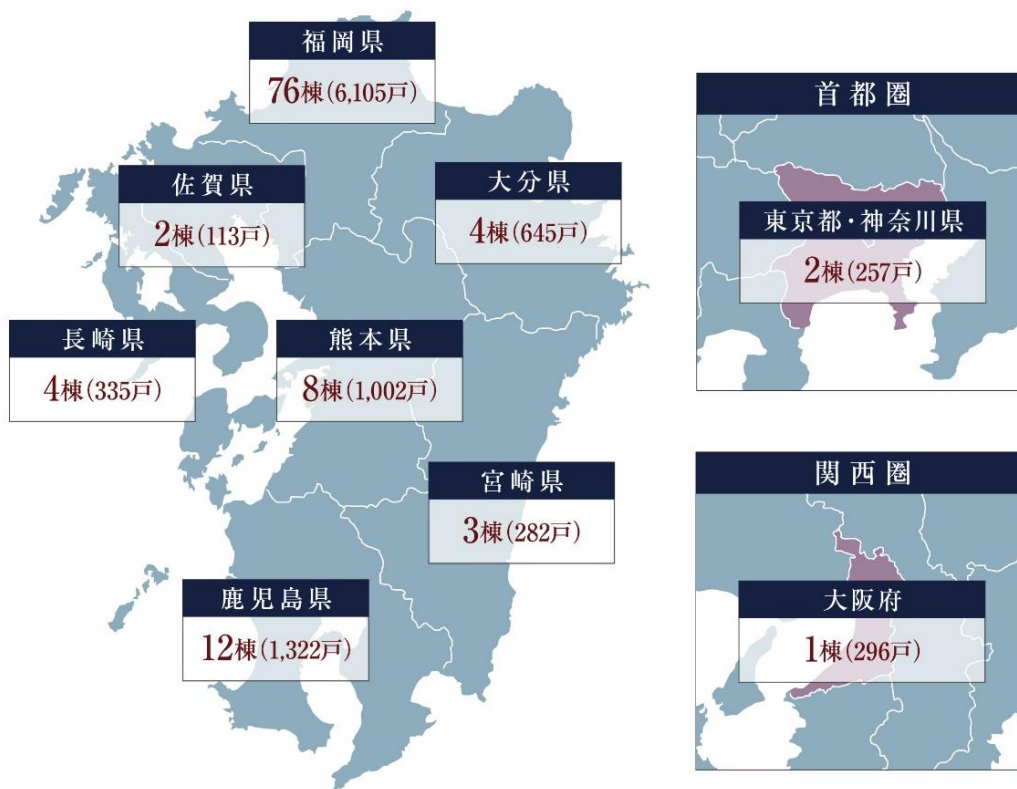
福岡県
76棟(6,105戸)

佐賀県
2棟(113戸)

大分県
4棟(645戸)

長崎県
4棟(335戸)

熊本県
8棟(1,002戸)

宮崎県
3棟(282戸)

鹿児島県
12棟(1,322戸)

首都圏
東京都・神奈川県
2棟(257戸)

関西圏
大阪府
1棟(296戸)